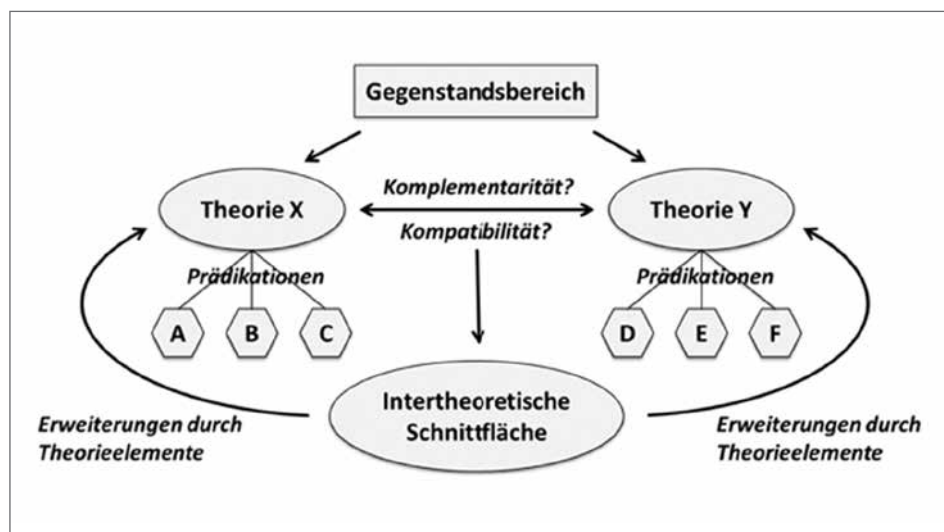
Gegenstandsbereich

Theorie X

Komplementarität?

Kompatibilität?

Theorie Y

Prädikationen

A

B

C

Prädikationen

D

E

F

Intertheoretische Schnittfläche

Erweiterungen durch Theorieelemente

Erweiterungen durch Theorieelemente